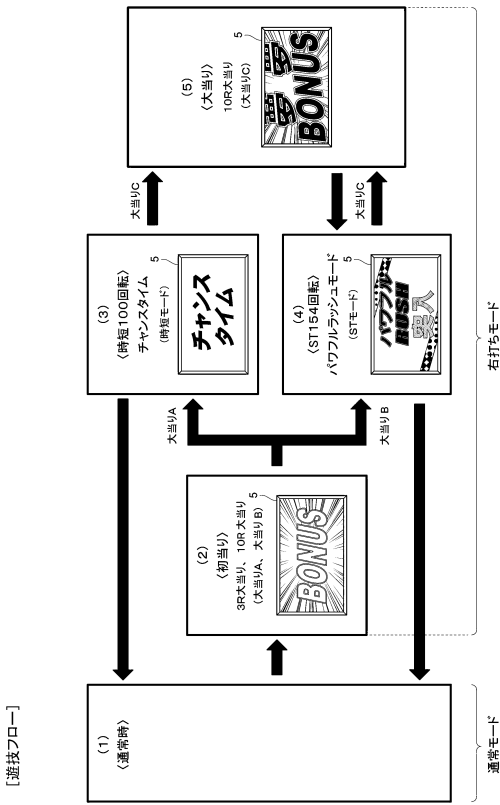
[遊技フロー]

(1)
〈通常時〉

通常モード

(2)
〈初当り〉
3R大当り、10R大当り
(大当りA、大当りB)
5
BONUS

大当りA

大当りB

(3)
〈時短100回転〉
チャンスタイム
(時短モード)
5
チャンスタイム

(4)
〈ST154回転〉
パワフルラッシュモード
(STモード)
5
パワフル RUSH 突入

大当りC

大当りC

(5)
〈大当り〉
10R大当り
(大当りC)
5
BONUS

右打ちモード